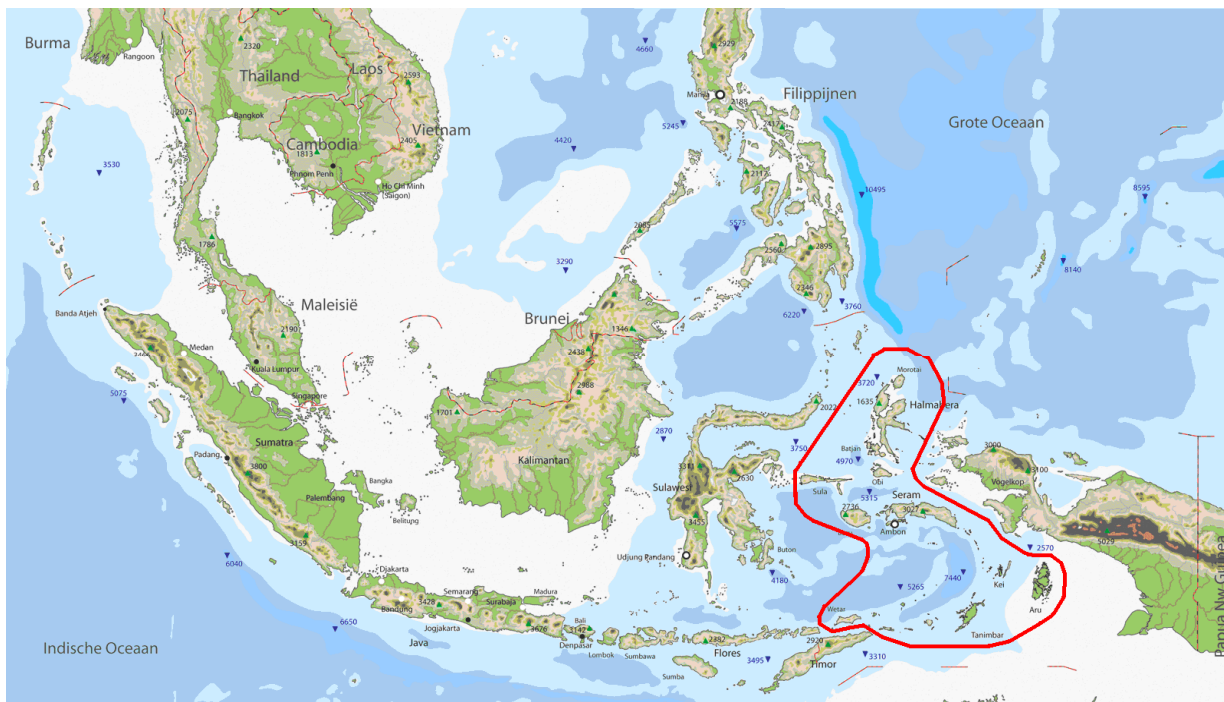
Burma
Rangoon
2320
Thailand
Laos
2593
Bangkok
2075
Vietnam
2405
Cambodia
1813
Phnom Penh
Ho Chi Minh (Saigon)
3530
4660
2929
Manila
2188
Filippijnen
Grote Oceaan
4420
5245
10495
8595
5575
2895
2560
3290
1786
2346
8140
6220
3760
Maleisië
Banda Atjeh
Medan
Kuala Lumpur
2190
Singapore
Brunei
1346
2438
2988
Morotai
3720
1635
Halmahera
2023
5075
1701
Kalimantan
2870
3750
Batjan
4970
Obi
3000
3100
Vogelkop
Sumatra
Padang
3800
Palembang
Bangka
Belitung
Sulawesi
3311
2630
Sula
5315
Seram
2736
3027
Ambon
3455
3159
2570
5029
Buton
Udjung Pandang
4180
5265
7440
Kei
Aru
Djakarta
Semarang
Madura
Surabaja
6040
Bandung
3428
3676
Jogjakarta
Bali
3142
Denpasar
Lombok
Sumbawa
2382
Flores
Wetar
2920
Tanimbar
6650
Java
Sumba
3495
Timor
3310
Indische Oceaan
Papua Nw Guinea